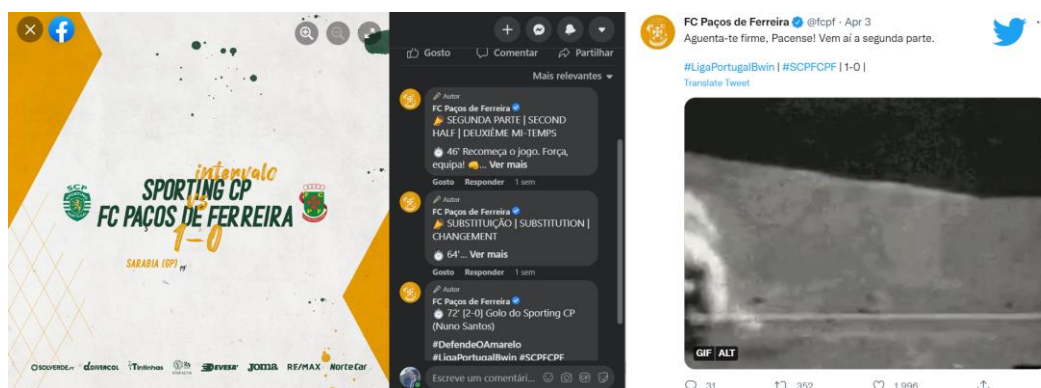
intervalo
SPORTING CP
vs
FC PAÇOS DE FERREIRA
1-0
SARABIA (GP) 19'

SOLVERDE DOVERCOL Tintinhas DEVESA JOMA RE/MAX NorteCar

Gosto Comentar Partilhar

Mais relevantes

Autor
FC Paços de Ferreira
SEGUNDA PARTE | SECOND HALF | DEUXIÈME MI-TEMPS
46' Recomeça o jogo. Força, equipa! ... Ver mais
Gosto Responder 1 sem

Autor
FC Paços de Ferreira
SUBSTITUIÇÃO | SUBSTITUTION | CHANGEMENT
64'... Ver mais
Gosto Responder 1 sem

Autor
FC Paços de Ferreira
72' [2-0] Golo do Sporting CP (Nuno Santos)
#DefendeOAmarelo
#LigaPortugalBwin #SCPFCPF

Escreve um comentári...

FC Paços de Ferreira @fcpf · Apr 3
Aguenta-te firme, Pacense! Vem aí a segunda parte.

#LigaPortugalBwin | #SCPFCPF | 1-0 |
Translate Tweet

GIF ALT

31 352 1.996